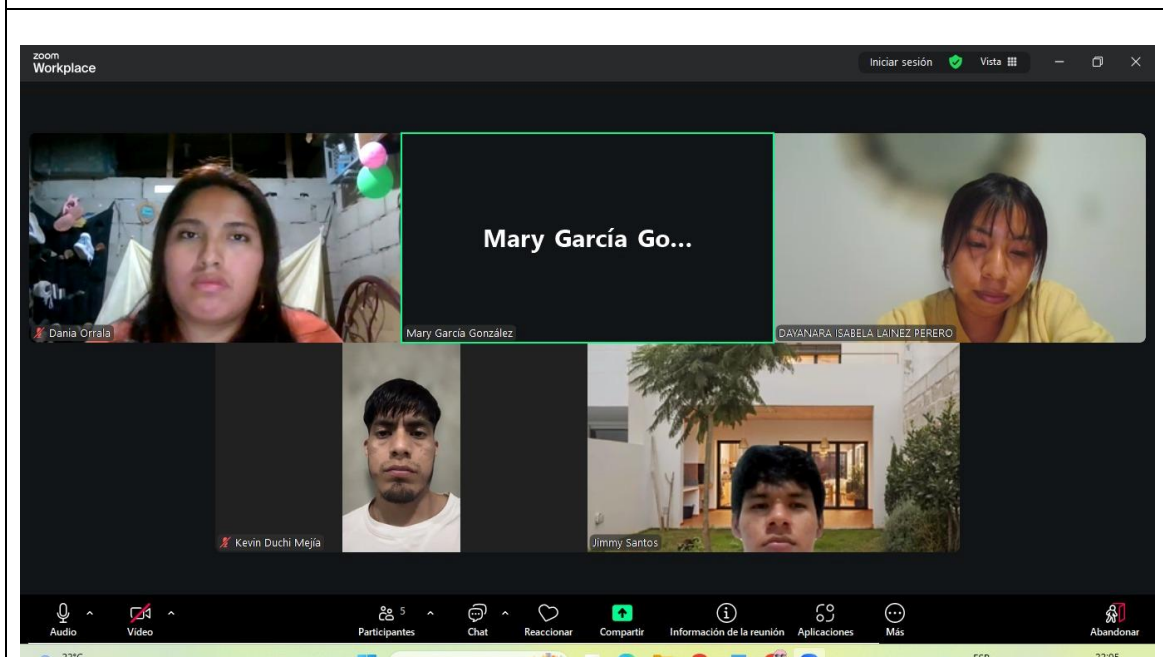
zoom
Workplace

Iniciar sesión Vista

Dania Orrala

Mary García Go...

Mary García González

DAYANARA ISABELA LAINEZ PERERO

Kevin Duchi Mejía

Jimmy Santos

Audio
Video
5
Participantes
Chat
Reaccionar
Compartir
Información de la reunión
Aplicaciones
Más
Abandonar